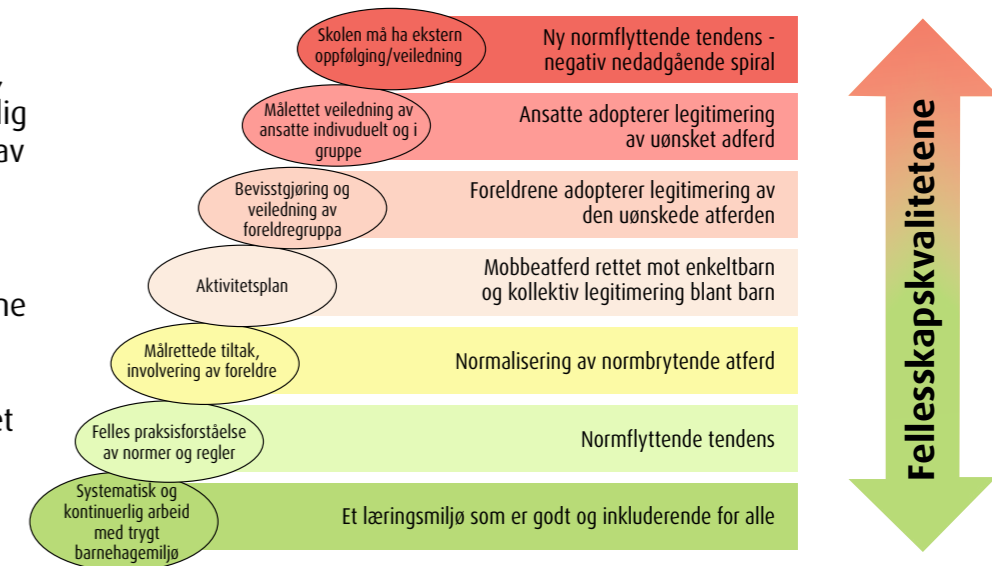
,
lig
av

ne

et

Skolen må ha ekstern oppfølging/veiledning

Ny normflyttende tendens - negativ nedadgående spiral

Målettet veiledning av ansatte indivduelt og i gruppe

Ansatte adopterer legitimering av uønsket adferd

Bevisstgjøring og veiledning av foreldregruppa

Foreldrene adopterer legitimering av den uønskede atferden

Aktivitetsplan

Mobbeatferd rettet mot enkeltbarn og kollektiv legitimering blant barn

Målrettede tiltak, involvering av foreldre

Normalisering av normbrytende atferd

Felles praksisforståelse av normer og regler

Normflyttende tendens

Systematisk og kontinuerlig arbeid med trygt barnehagemiljø

Et læringsmiljø som er godt og inkluderende for alle

Fellesskapskvalitetene